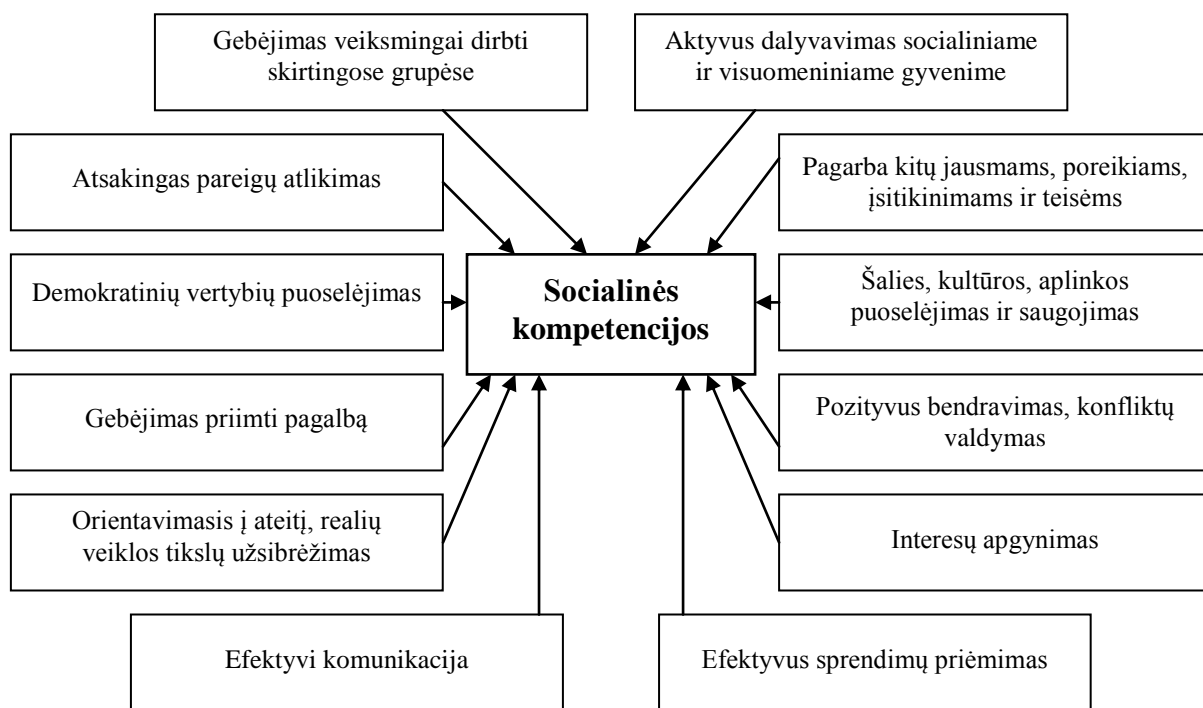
Gebėjimas veiksmingai dirbti skirtingose grupėse

Aktyvus dalyvavimas socialiniame ir visuomeniniame gyvenime

Atsakingas pareigų atlikimas

Pagarba kitų jausmams, poreikiams, įsitikinimams ir teisėms

Demokratinių vertybių puoselėjimas

Socialinės kompetencijos

Šalies, kultūros, aplinkos puoselėjimas ir saugojimas

Gebėjimas priimti pagalbą

Pozityvus bendravimas, konfliktų valdymas

Orientavimasis į ateitį, realių veiklos tikslų užsibrėžimas

Interesų apgynimas

Efektyvi komunikacija

Efektyvus sprendimų priėmimas